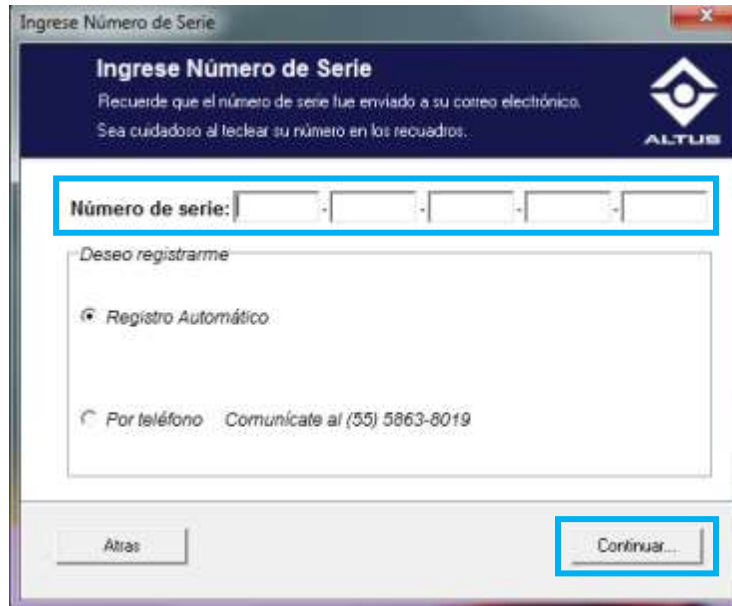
Ingrese Número de Serie

Ingrese Número de Serie

Recuerde que el número de serie fue enviado a su correo electrónico.

Sea cuidadoso al teclear su número en los recuadros.

ALTUS

Número de serie: - - - -

Deseo registrarme

Registro Automático

Por teléfono Comunícate al (55) 5863-8019

Atras

Continuar...